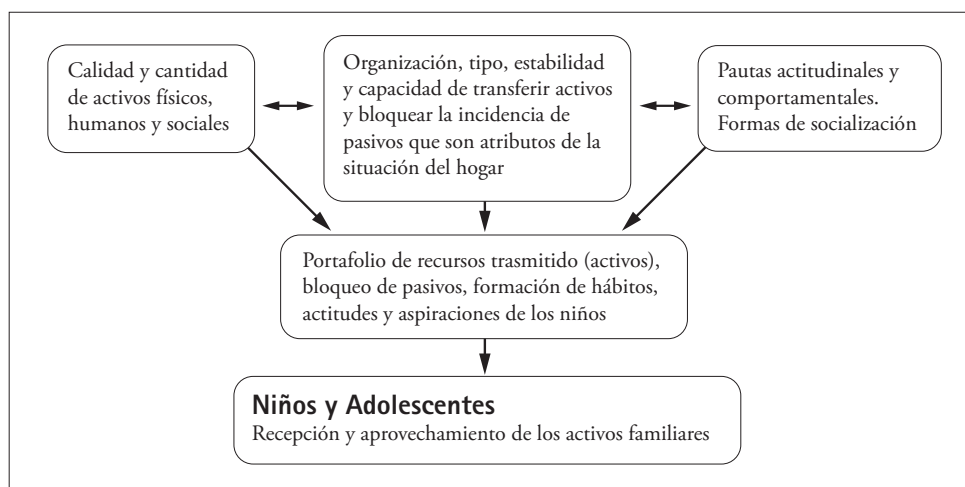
Calidad y cantidad de activos físicos, humanos y sociales

Organización, tipo, estabilidad y capacidad de transferir activos y bloquear la incidencia de pasivos que son atributos de la situación del hogar

Pautas actitudinales y comportamentales. Formas de socialización

Portafolio de recursos trasmitido (activos), bloqueo de pasivos, formación de hábitos, actitudes y aspiraciones de los niños

**Niños y Adolescentes**
Recepción y aprovechamiento de los activos familiares